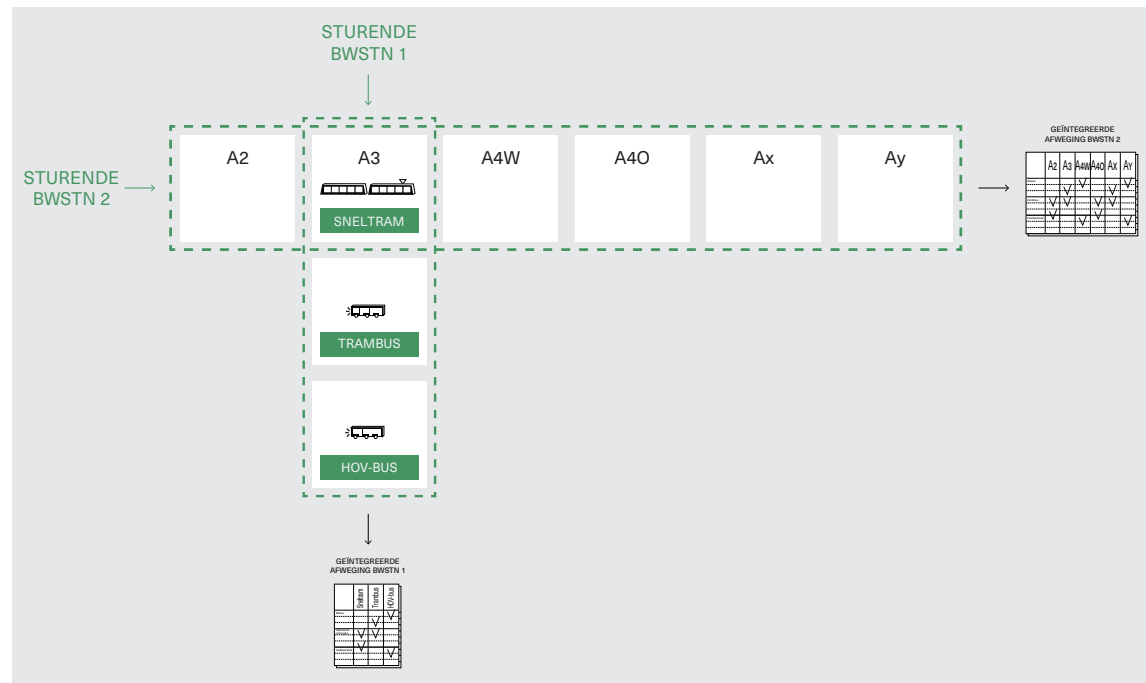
STURENDE BWSTN 1

STURENDE BWSTN 2

A2

A3

SNELTRAM

A4W

A4O

Ax

Ay

TRAMBUS

HOV-BUS

GEÏNTEGREERDE AFWEGING BWSTN 2

| | A2 | A3 | A4W | A4O | Ax | Ay |
|---|---|---|---|---|---|---|
| | | | √ | | | √ |
| | √ | √ | | | √ | |
| | √ | | | √ | √ | |
| | √ | | | √ | | √ |

GEÏNTEGREERDE AFWEGING BWSTN 1

| | Sneltram | Trambus | HOV-bus |
|---|---|---|---|
| | | | √ |
| | | √ | |
| | | √ | √ |
| | √ | | |
| | | | √ |